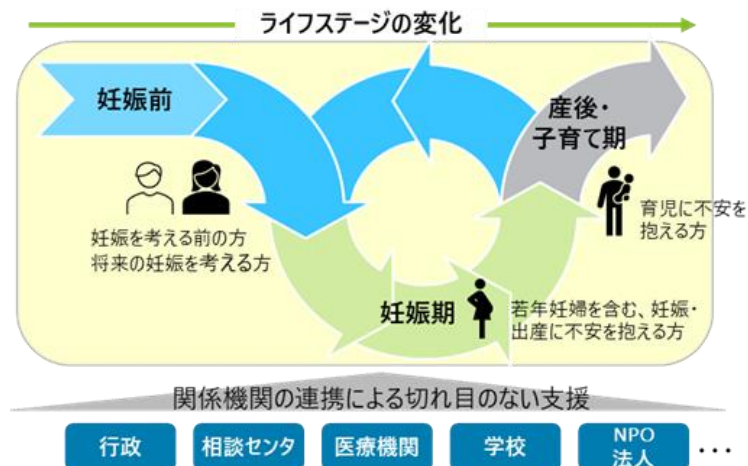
ライフステージの変化

妊娠前

産後・
子育て期

妊娠を考える前の方
将来の妊娠を考える方

育児に不安を
抱える方

妊娠期

若年妊婦を含む、妊娠・
出産に不安を抱える方

関係機関の連携による切れ目のない支援

行政

相談センタ

医療機関

学校

NPO
法人

…